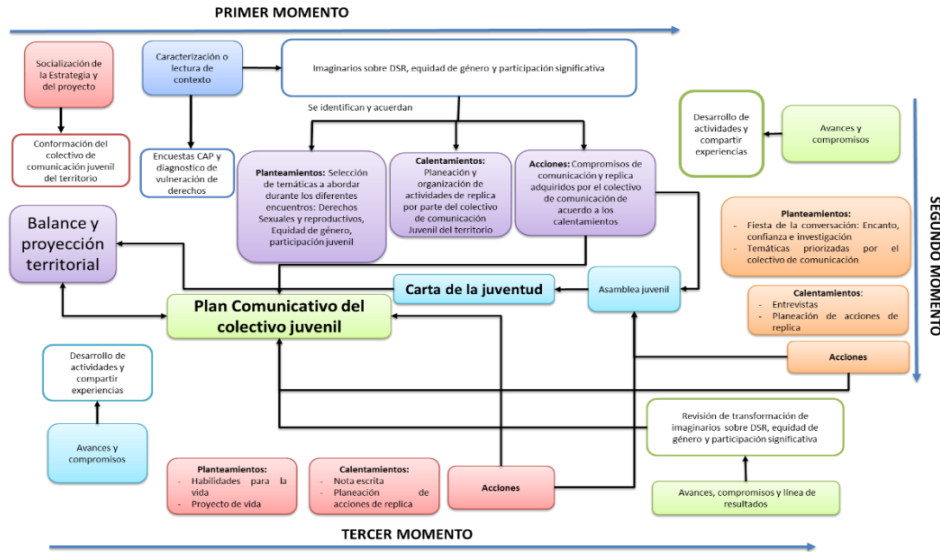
PRIMER MOMENTO

Socialización de la Estrategia y del proyecto

Conformación del colectivo de comunicación juvenil del territorio

Caracterización o lectura de contexto

Encuestas CAP y diagnostico de vulneración de derechos

Imaginarios sobre DSR, equidad de género y participación significativa

Se identifican y acuerdan

**Planteamientos:** Selección de temáticas a abordar durante los diferentes encuentros: Derechos Sexuales y reproductivos, Equidad de género, participación juvenil

**Calentamientos:** Planeación y organización de actividades de replica por parte del colectivo de comunicación Juvenil del territorio

**Acciones:** Compromisos de comunicación y replica adquiridos por el colectivo de comunicación de acuerdo a los calentamientos

Desarrollo de actividades y compartir experiencias

Avances y compromisos

SEGUNDO MOMENTO

Balance y proyección territorial

Carta de la juventud

Asamblea juvenil

Plan Comunicativo del colectivo juvenil

**Planteamientos:**
- Fiesta de la conversación: Encanto, confianza e investigación
- Temáticas priorizadas por el colectivo de comunicación

**Calentamientos:**
- Entrevistas
- Planeación de acciones de replica

**Acciones**

Desarrollo de actividades y compartir experiencias

Avances y compromisos

Revisión de transformación de imaginarios sobre DSR, equidad de género y participación significativa

**Planteamientos:**
- Habilidades para la vida
- Proyecto de vida

**Calentamientos:**
- Nota escrita
- Planeación de acciones de replica

**Acciones**

Avances, compromisos y línea de resultados

TERCER MOMENTO